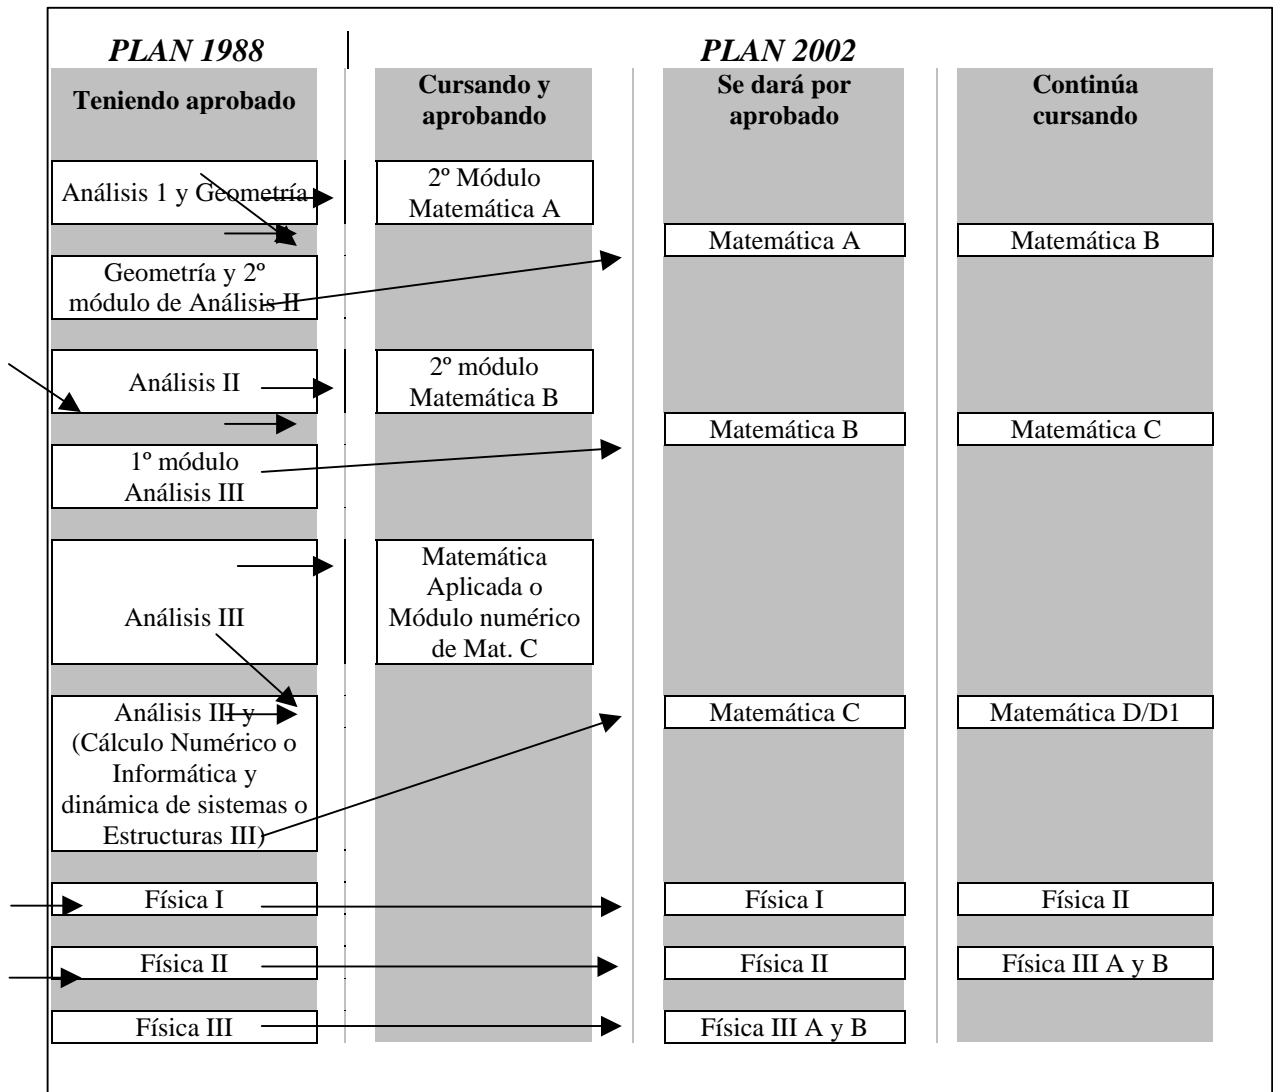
PLAN 1988

PLAN 2002

| Teniendo aprobado | Cursando y aprobando | Se dará por aprobado | Continúa cursando |
|---|---|---|---|
| Análisis 1 y Geometría | 2º Módulo Matemática A | | |
| Geometría y 2º módulo de Análisis II | | Matemática A | Matemática B |
| Análisis II | 2º módulo Matemática B | | |
| 1º módulo Análisis III | | Matemática B | Matemática C |
| Análisis III | Matemática Aplicada o Módulo numérico de Mat. C | | |
| Análisis III y (Cálculo Numérico o Informática y dinámica de sistemas o Estructuras III) | | Matemática C | Matemática D/D1 |
| Física I | | Física I | Física II |
| Física II | | Física II | Física III A y B |
| Física III | | Física III A y B | |